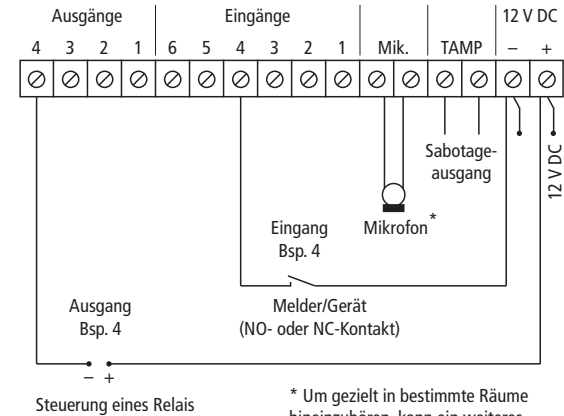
Ausgänge | Eingänge | Mik. | TAMP | 12 V DC

4 3 2 1 6 5 4 3 2 1 – +

Sabotageausgang

12 V DC

Mikrofon*

Eingang Bsp. 4

Melder/Gerät (NO- oder NC-Kontakt)

Ausgang Bsp. 4

– +

Steuerung eines Relais

* Um gezielt in bestimmte Räume hineinzuhören, kann ein weiteres